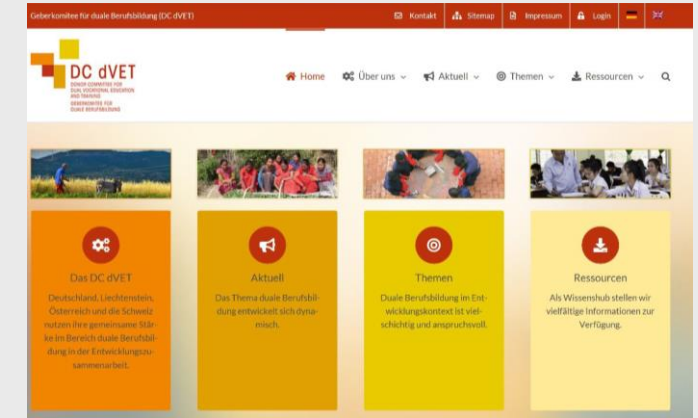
Geberkomitee für duale Berufsbildung (DC dVET)

Kontakt

Sitemap

Impressum

Login

DC dVET

DONOR COMMITTEE FOR DUAL VOCATIONAL EDUCATION AND TRAINING

GEBERKOMITEE FÜR DUALE BERUFSBILDUNG

Home

Über uns

Aktuell

Themen

Ressourcen

Das DC dVET

Deutschland, Liechtenstein, Österreich und die Schweiz nutzen ihre gemeinsame Stärke im Bereich duale Berufsbildung in der Entwicklungszusammenarbeit.

Aktuell

Das Thema duale Berufsbildung entwickelt sich dynamisch.

Themen

Duale Berufsbildung im Entwicklungskontext ist vielschichtig und anspruchsvoll.

Ressourcen

Als Wissenshub stellen wir vielfältige Informationen zur Verfügung.